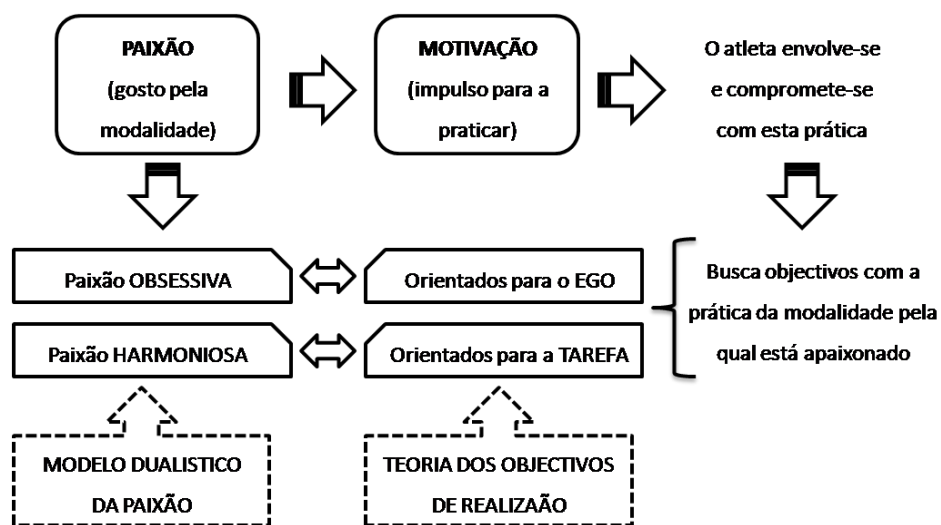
PAIXÃO
(gosto pela modalidade)

MOTIVAÇÃO
(impulso para a praticar)

O atleta envolve-se e compromete-se com esta prática

Paixão OBSESSIVA

Orientados para o EGO

Paixão HARMONIOSA

Orientados para a TAREFA

Busca objectivos com a prática da modalidade pela qual está apaixonado

MODELO DUALISTICO DA PAIXÃO

TEORIA DOS OBJECTIVOS DE REALIZAÃO